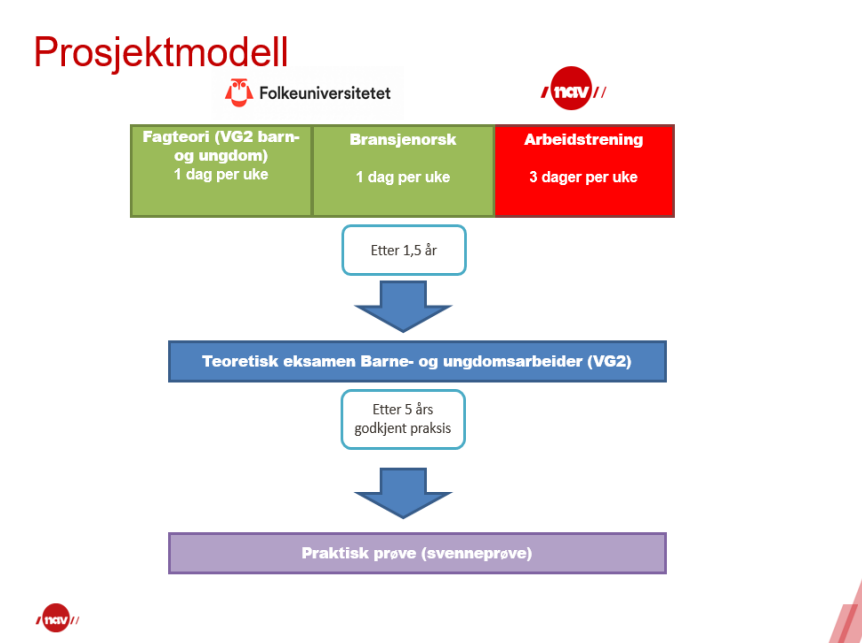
Prosjektmodell

Folkeuniversitetet

nav

| Fagteori (VG2 barn- og ungdom) 1 dag per uke | Bransjenorsk 1 dag per uke | Arbeidstrening 3 dager per uke |
|---|---|---|

Etter 1,5 år

Teoretisk eksamen Barne- og ungdomsarbeider (VG2)

Etter 5 års godkjent praksis

Praktisk prøve (svenneprøve)

nav